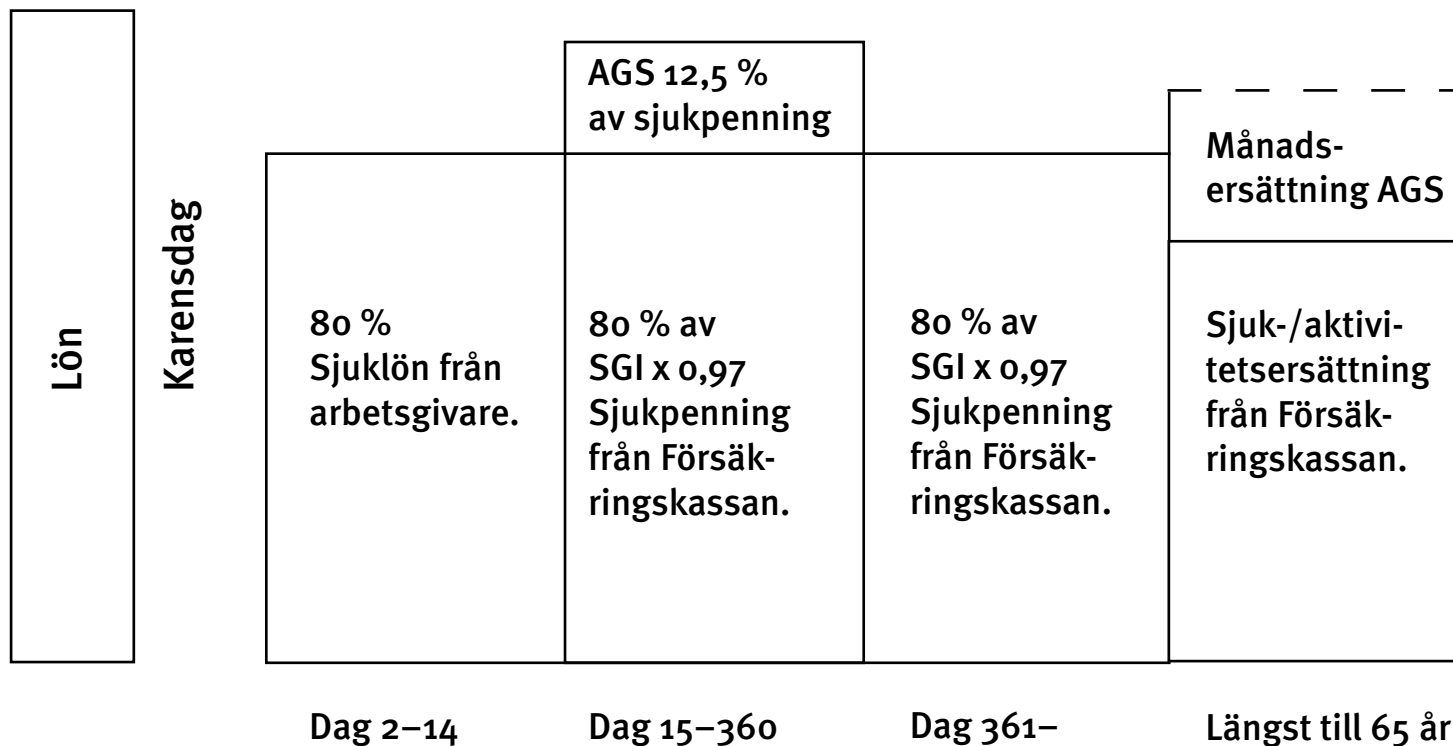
Lön

Karensdag

80 %
Sjuklön från arbetsgivare.

Dag 2–14

AGS 12,5 %
av sjukpenning

80 % av
SGI x 0,97
Sjukpenning
från Försäkringskassan.

Dag 15–360

80 % av
SGI x 0,97
Sjukpenning
från Försäkringskassan.

Dag 361–

Månadsersättning AGS

Sjuk-/aktivitetsersättning från Försäkringskassan.

Längst till 65 år